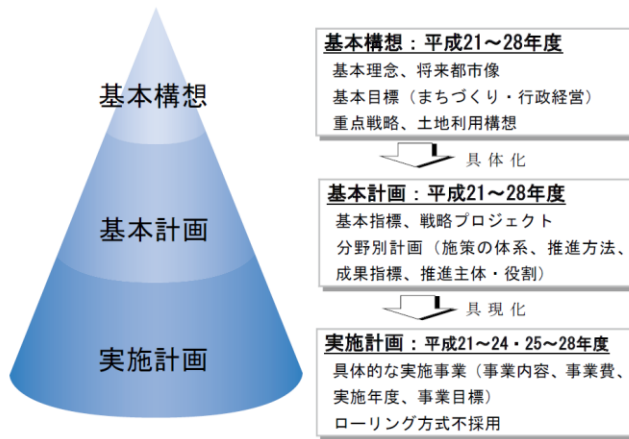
基本構想

基本計画

実施計画

基本構想：平成21～28年度

基本理念、将来都市像

基本目標（まちづくり・行政経営）

重点戦略、土地利用構想

具体化

基本計画：平成21～28年度

基本指標、戦略プロジェクト

分野別計画（施策の体系、推進方法、成果指標、推進主体・役割）

具現化

実施計画：平成21～24・25～28年度

具体的な実施事業（事業内容、事業費、実施年度、事業目標）

ローリング方式不採用